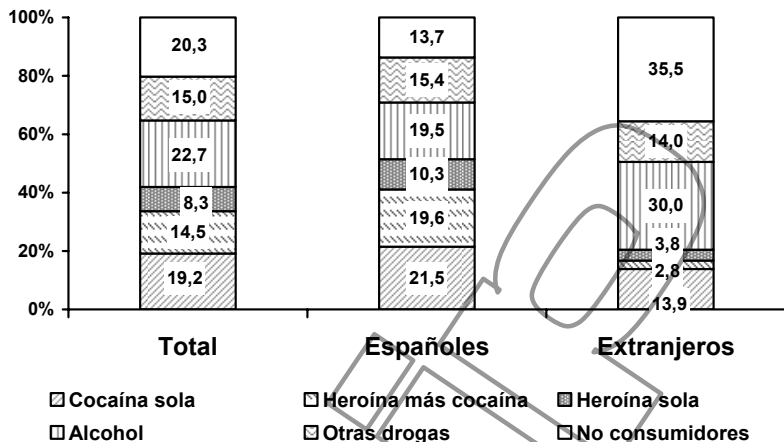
100%
80%
60%
40%
20%
0%

20,3
15,0
22,7
8,3
14,5
19,2

13,7
15,4
19,5
10,3
19,6
21,5

35,5
14,0
30,0
3,8
2,8
13,9

Total
Españoles
Extranjeros

Cocaína sola
Heroína más cocaína
Heroína sola
Alcohol
Otras drogas
No consumidores